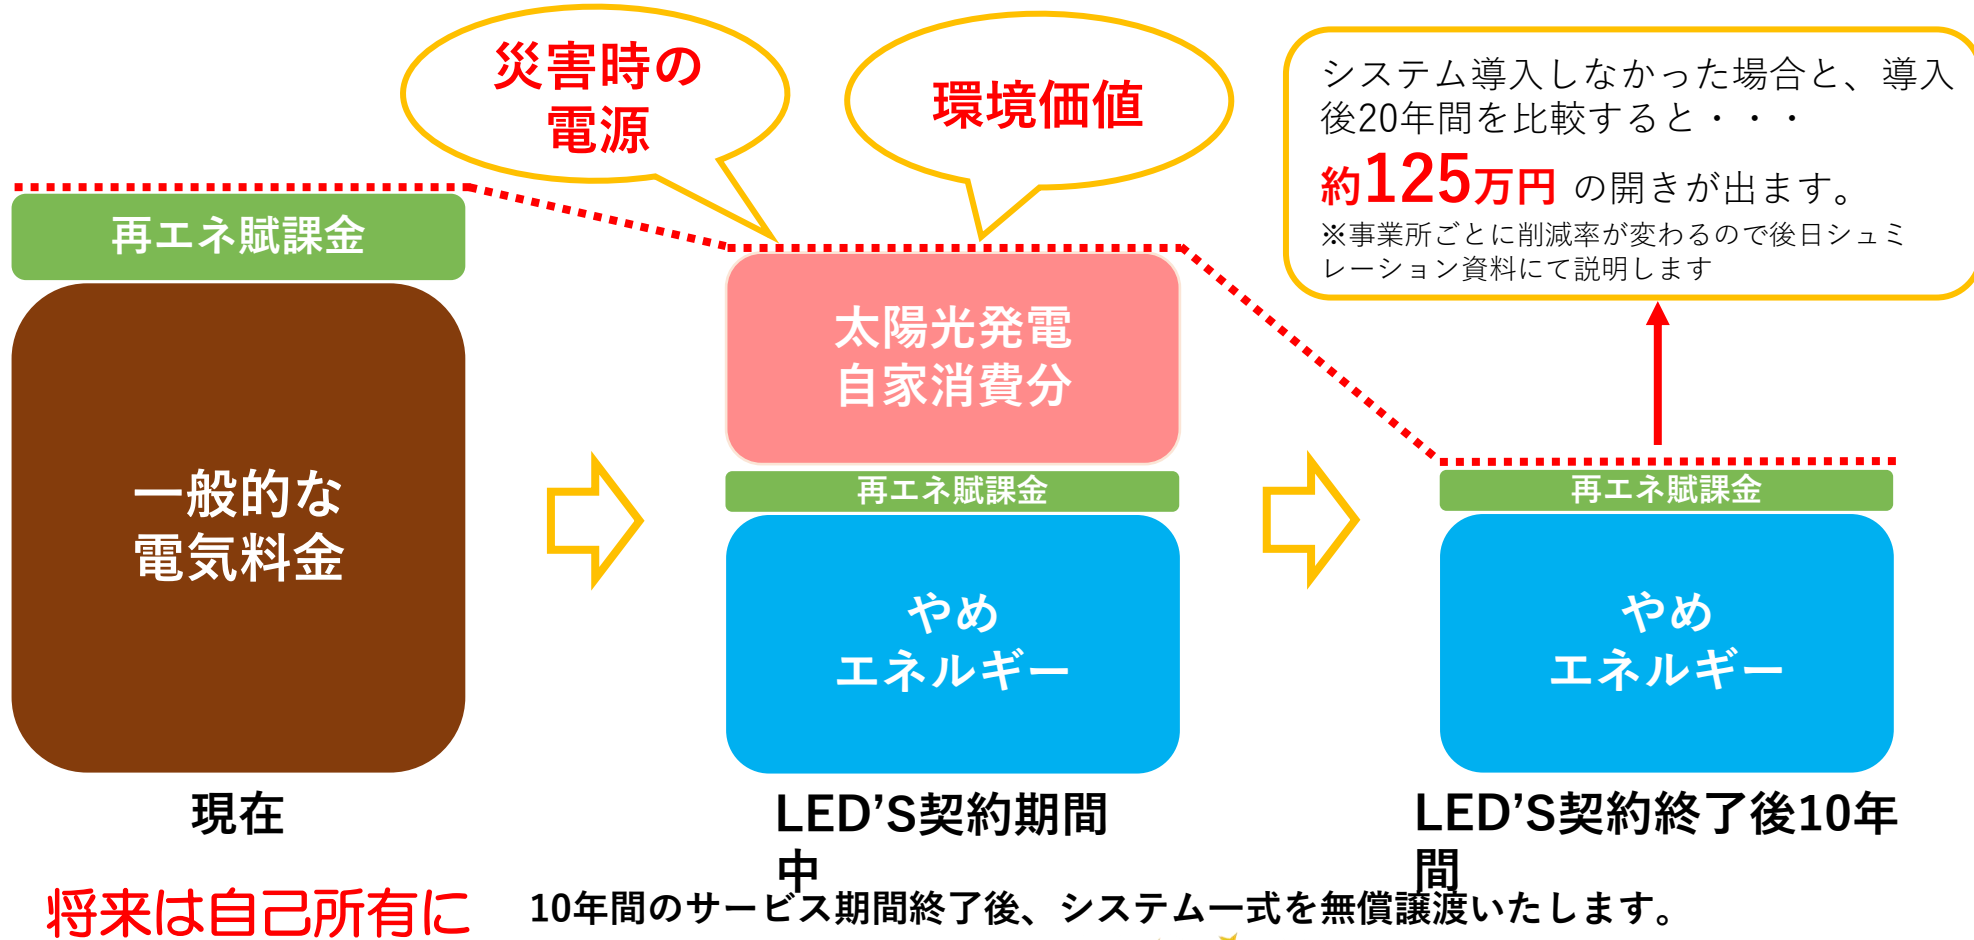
災害時の電源

環境価値

システム導入しなかった場合と、導入後20年間を比較すると・・・

約125万円 の開きが出ます。

※事業所ごとに削減率が変わるので後日シュミレーション資料にて説明します

再エネ賦課金

一般的な電気料金

太陽光発電自家消費分

再エネ賦課金

やめエネルギー

再エネ賦課金

やめエネルギー

現在

LED'S契約期間中

LED'S契約終了後10年間

将来は自己所有に

10年間のサービス期間終了後、システム一式を無償譲渡いたします。